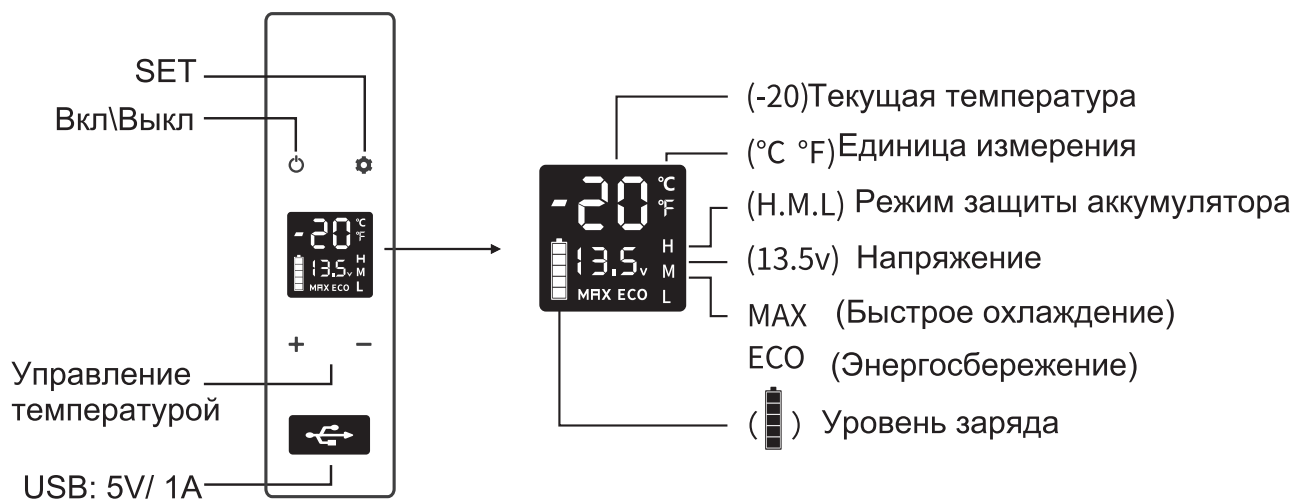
SET
Вкл\Выкл

-20 °C °F
13.5v H M L
MAX ECO

+ −

Управление температурой

USB: 5V/ 1A

-20 °C °F
H
13.5v M
MAX ECO L

(-20)Текущая температура
(°C °F)Единица измерения
(H.M.L) Режим защиты аккумулятора
(13.5v) Напряжение
MAX (Быстрое охлаждение)
ECO (Энергосбережение)
( ) Уровень заряда